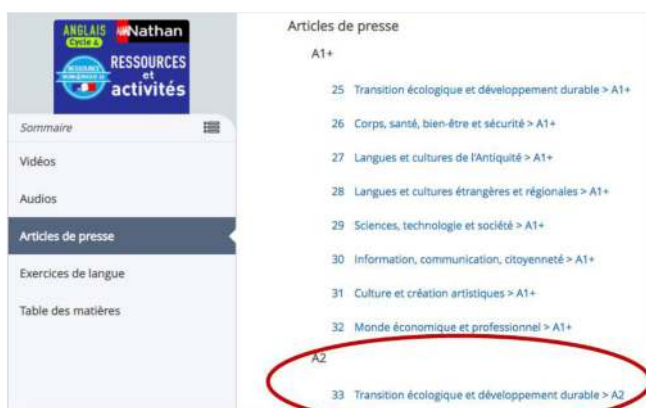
ANGLAIS
Cycle 4
Nathan
RESSOURCES et activités

Sommaire
Vidéos
Audios
Articles de presse
Exercices de langue
Table des matières

Articles de presse
A1+
25 Transition écologique et développement durable > A1+
26 Corps, santé, bien-être et sécurité > A1+
27 Langues et cultures de l'Antiquité > A1+
28 Langues et cultures étrangères et régionales > A1+
29 Sciences, technologie et société > A1+
30 Information, communication, citoyenneté > A1+
31 Culture et création artistiques > A1+
32 Monde économique et professionnel > A1+
A2
33 Transition écologique et développement durable > A2